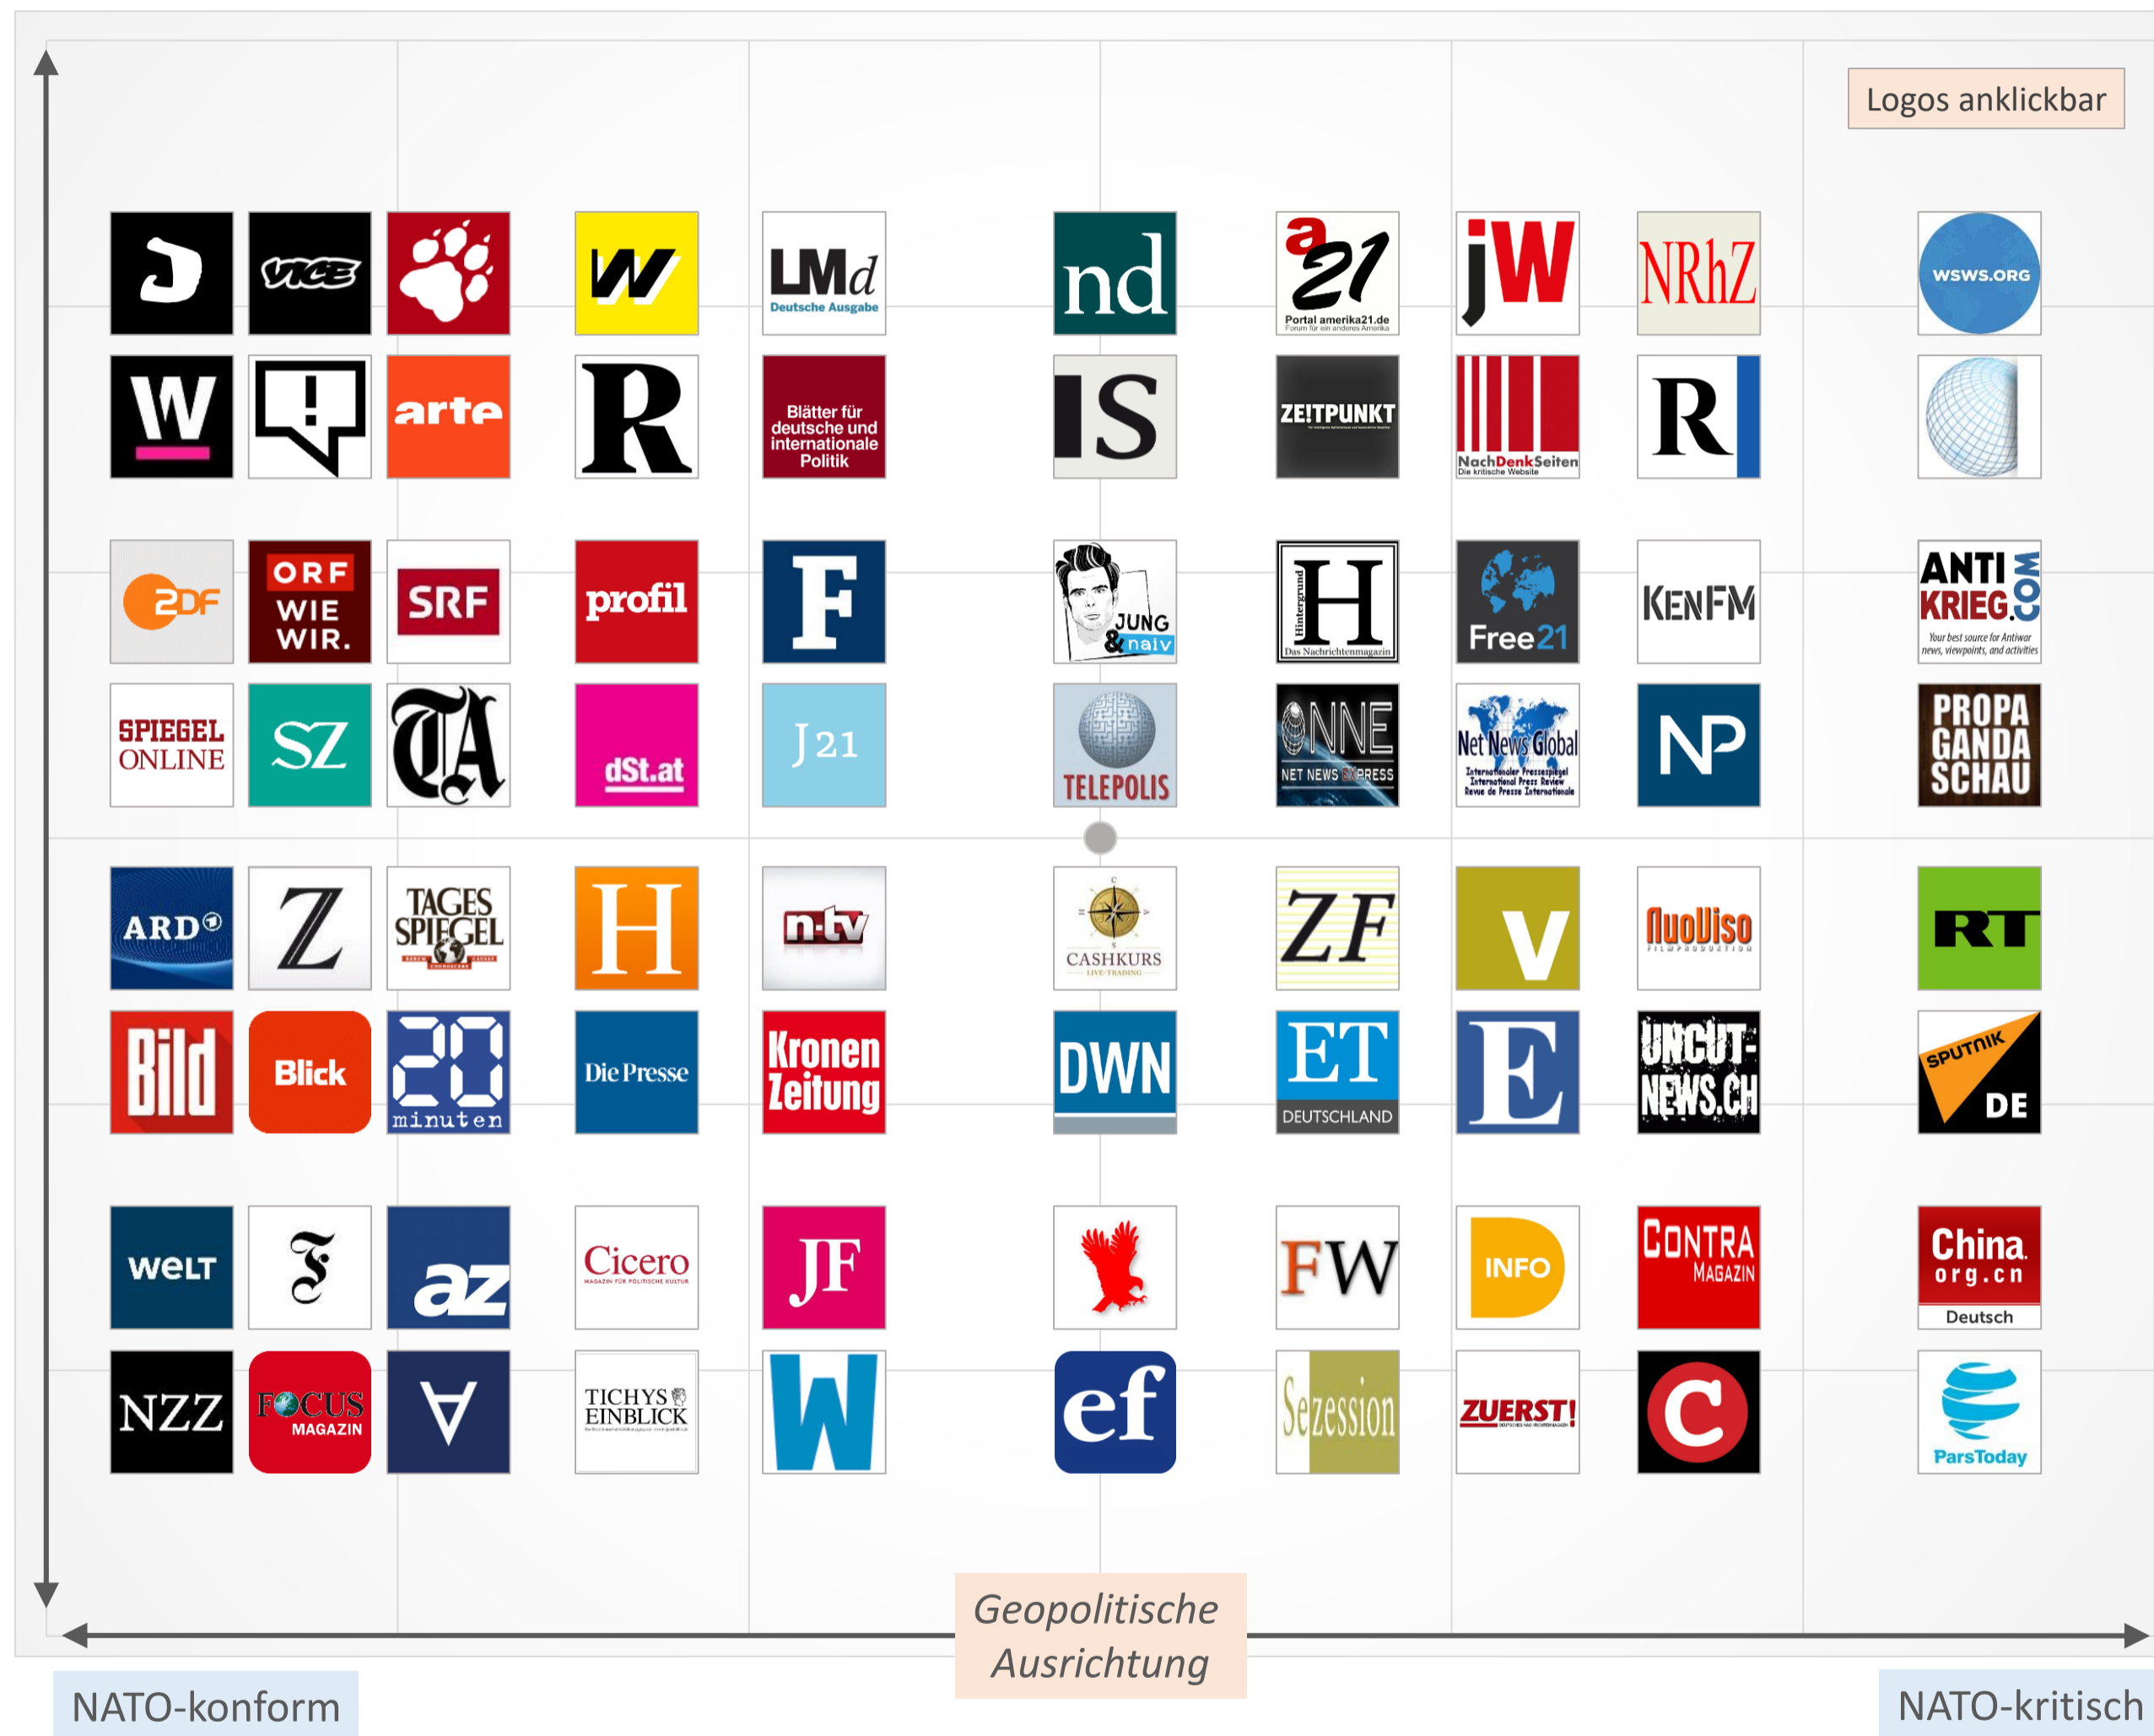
Logos anklickbar

VICE

W

LMd Deutsche Ausgabe

nd

a 21 Portal amerika21.de Forum für ein anderes Amerika

jW

NRhZ

WSWS.ORG

W

arte

R

Blätter für deutsche und internationale Politik

IS

ZE!TPUNKT

NachDenkSeiten Die kritische Website

R

2DF

ORF WIE WIR.

SRF

profil

F

JUNG & naiv

Hintergrund H Das Nachrichtenmagazin

Free21

KENFM

ANTI KRIEG .COM Your best source for Antiwar news, viewpoints, and activities

SPIEGEL ONLINE

SZ

TA

dSt.at

J21

TELEPOLIS

NNE NET NEWS EXPRESS

Net News Global

NP

PROPA GANDA SCHAU

ARD

Z

TAGES SPIEGEL

H

n-tv

CASHKURS

ZF

V

NuoViso

RT

Bild

Blick

20 minuten

Die Presse

Kronen Zeitung

DWN

ET DEUTSCHLAND

E

UNCUT-NEWS.CH

SPUTNIK DE

WELT

az

Cicero

JF

FW

INFO

CONTRA MAGAZIN

China org.cn Deutsch

NZZ

FOCUS MAGAZIN

TICHYS EINBLICK

W

ef

Sezession

ZUERST!

C

ParsToday

Geopolitische Ausrichtung

NATO-konform

NATO-kritisch